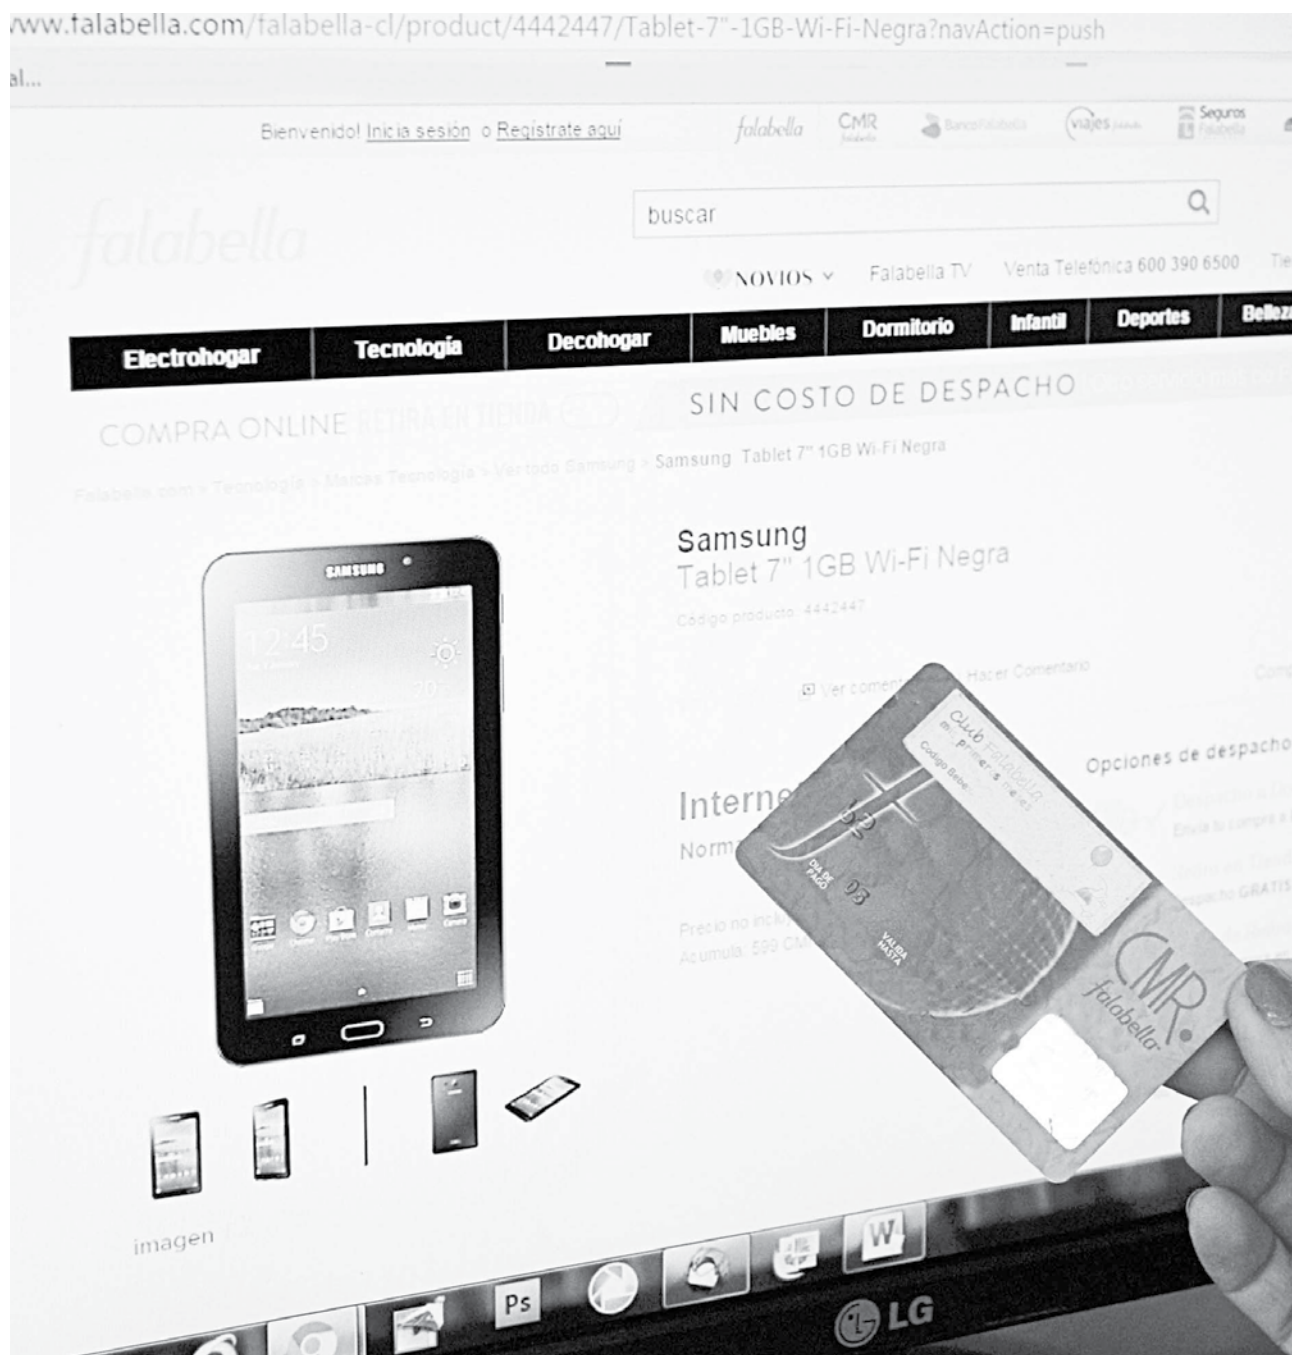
www.falabella.com/falabella-cl/product/4442447/Tablet-7"-1GB-Wi-Fi-Negra?navAction=push

al...

Bienvenido! Inicia sesión o Regístrate aquí

falabella CMR BancoFalabella viajes Seguros Falabella

falabella

buscar

NOVIOS Falabella TV Venta Telefónica 600 390 6500

Electrohogar | Tecnología | Decohogar | Muebles | Dormitorio | Infantil | Deportes | Belleza

COMPRA ONLINE RETIRA EN TIENDA SIN COSTO DE DESPACHO

Falabella.com > Tecnología > Marcas Tecnología > Ver todo Samsung > Samsung Tablet 7" 1GB Wi-Fi Negra

SAMSUNG

12:45

Samsung
Tablet 7" 1GB Wi-Fi Negra

Código producto: 4442447

Ver comentarios Hacer Comentario

Opciones de despacho

Interne

Norm

Precio no incl

Acumula 599 CM

Club Falabella
mis primeros meses

Código Bebe

DÍA DE PAGO 05

VALIDA HASTA

CMR falabella

imagen

Ps

W

LG